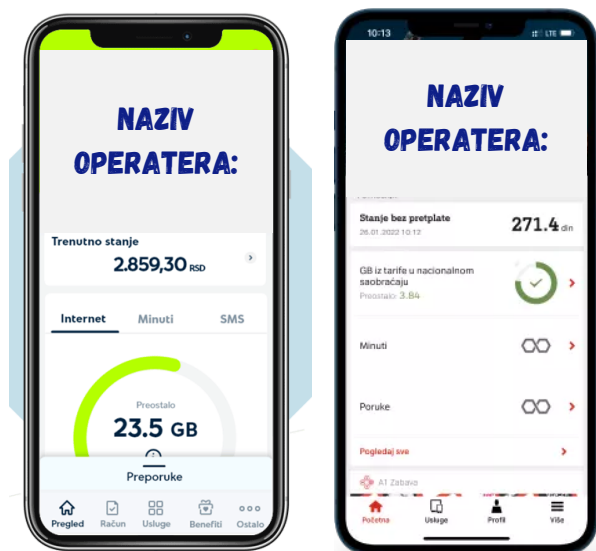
NAZIV OPERATERA:

Trenutno stanje
2.859,30 RSD

Internet
Minuti
SMS

Preostalo
23.5 GB

Preporuke

Pregled
Račun
Usluge
Benefiti
Ostalo

10:13
LTE

NAZIV OPERATERA:

Stanje bez pretplate
26.01.2022 10:12
271.4 din

GB iz tarife u nacionalnom saobraćaju
Preostalo: 3.84

Minuti

Poruke

Pogledaj sve

A1 Zabava

Početna
Usluge
Profil
Više